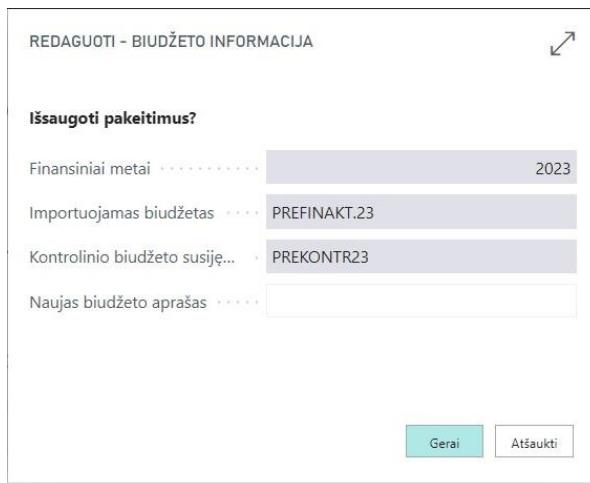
REDAGUOTI - BIUDŽETO INFORMACIJA

Išsaugoti pakeitimus?

| | |
|---|---|
| Finansiniai metai | 2023 |
| Importuojamas biudžetas | PREFINAKT.23 |
| Kontrolinio biudžeto susiję... | PREKONTR23 |
| Naujas biudžeto aprašas | |

Gerai Atšaukti